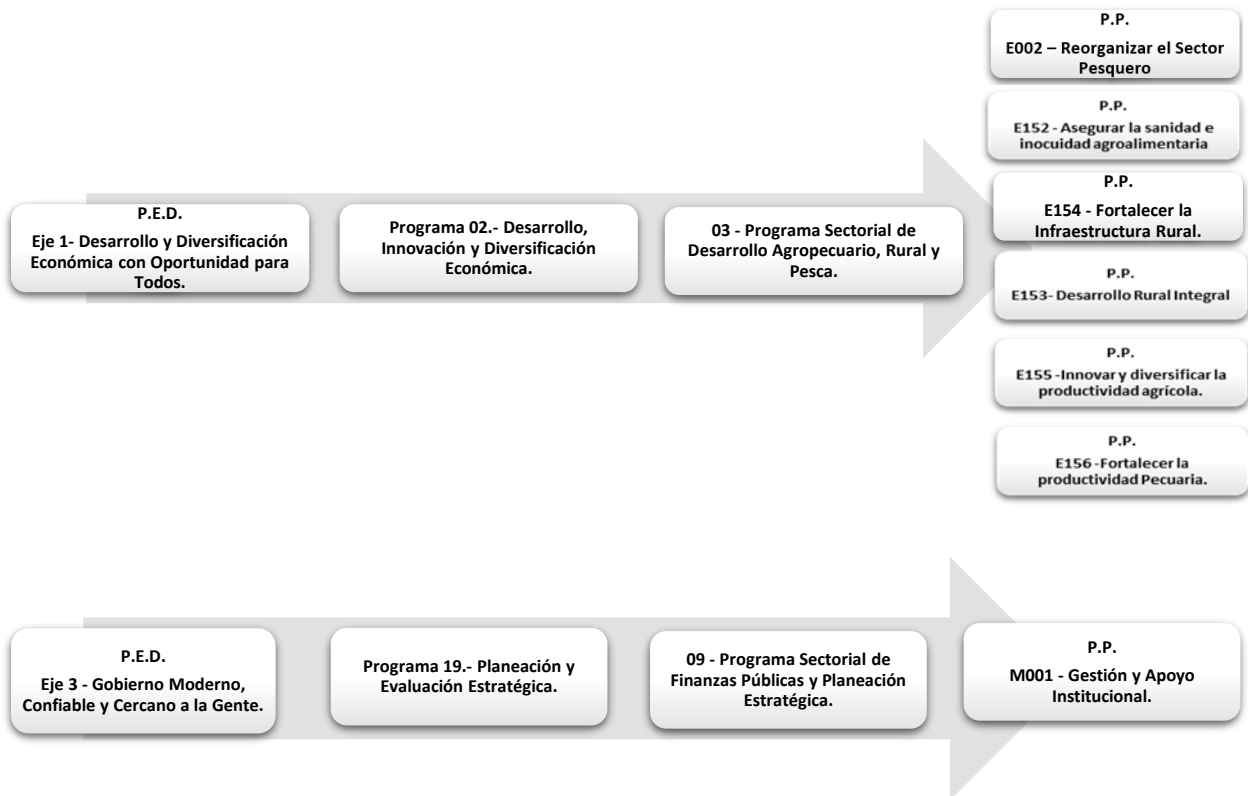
P.E.D.
Eje 1- Desarrollo y Diversificación Económica con Oportunidad para Todos.

Programa 02.- Desarrollo, Innovación y Diversificación Económica.

03 - Programa Sectorial de Desarrollo Agropecuario, Rural y Pesca.

P.P.
E002 – Reorganizar el Sector Pesquero

P.P.
E152 - Asegurar la sanidad e inocuidad agroalimentaria

P.P.
E154 - Fortalecer la Infraestructura Rural.

P.P.
E153- Desarrollo Rural Integral

P.P.
E155 -Innovar y diversificar la productividad agrícola.

P.P.
E156 -Fortalecer la productividad Pecuaria.

P.E.D.
Eje 3 - Gobierno Moderno, Confiable y Cercano a la Gente.

Programa 19.- Planeación y Evaluación Estratégica.

09 - Programa Sectorial de Finanzas Públicas y Planeación Estratégica.

P.P.
M001 - Gestión y Apoyo Institucional.